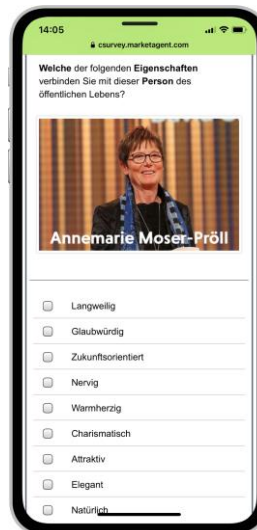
14:05

csurvey.marketagent.com

Welche der folgenden Eigenschaften verbinden Sie mit dieser Person des öffentlichen Lebens?

Annemarie Moser-Pröll

Langweilig

Glaubwürdig

Zukunftsorientiert

Nervig

Warmherzig

Charismatisch

Attraktiv

Elegant

Natürlich